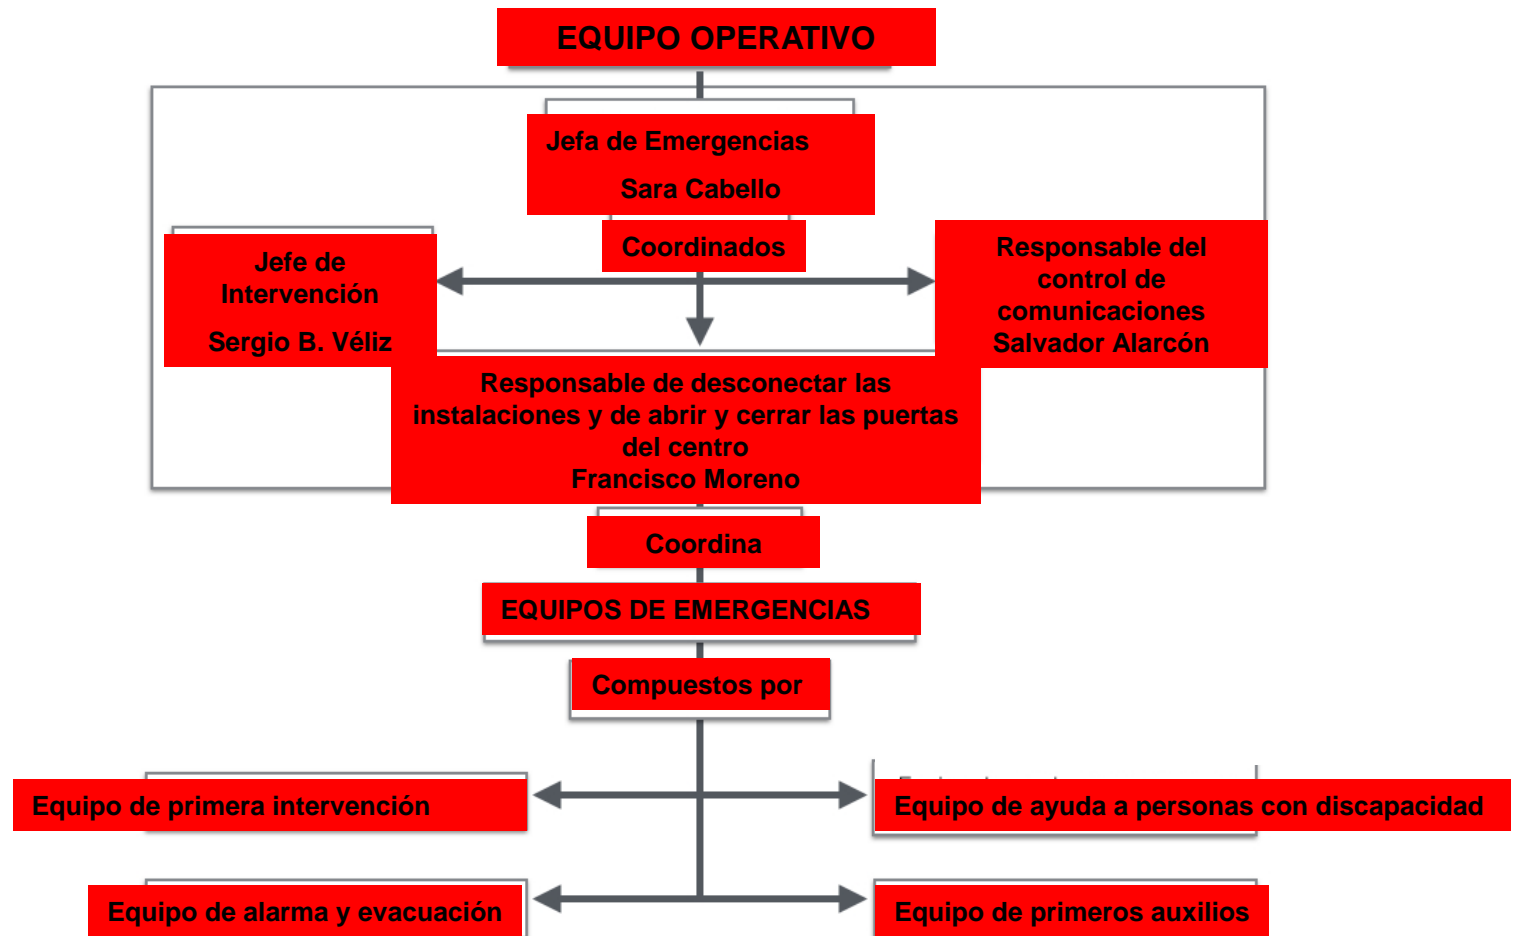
EQUIPO OPERATIVO

Jefa de Emergencias
Sara Cabello

Coordinados

Jefe de Intervención
Sergio B. Véliz

Responsable del control de comunicaciones
Salvador Alarcón

Responsable de desconectar las instalaciones y de abrir y cerrar las puertas del centro
Francisco Moreno

Coordina

EQUIPOS DE EMERGENCIAS

Compuestos por

Equipo de primera intervención

Equipo de ayuda a personas con discapacidad

Equipo de alarma y evacuación

Equipo de primeros auxilios